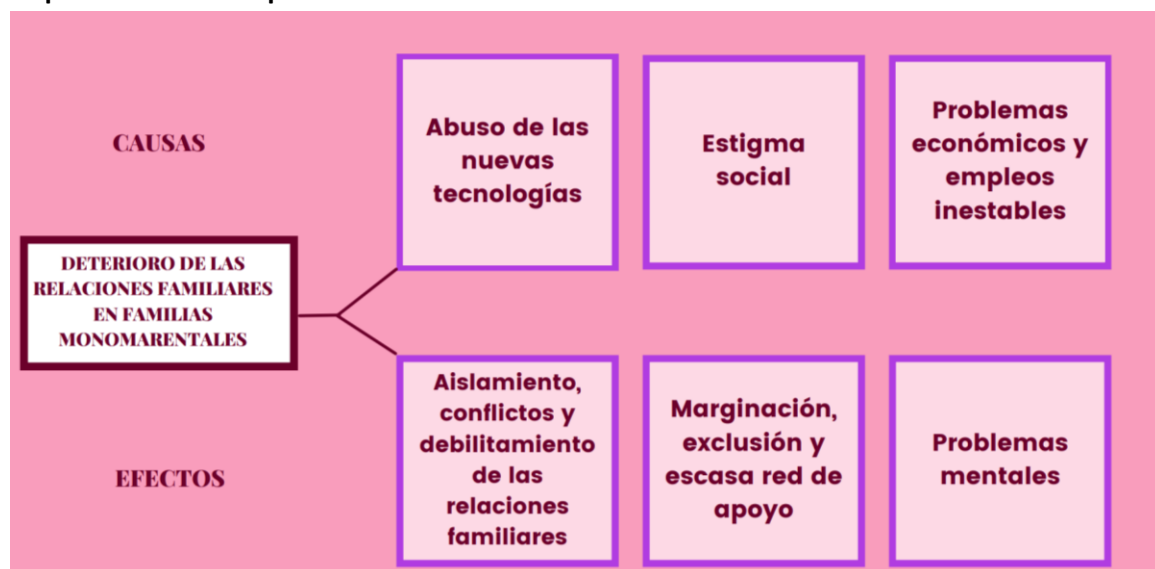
CAUSAS

Abuso de las nuevas tecnologías

Estigma social

Problemas económicos y empleos inestables

DETERIORO DE LAS RELACIONES FAMILIARES EN FAMILIAS MONOMARENTALES

EFECTOS

Aislamiento, conflictos y debilitamiento de las relaciones familiares

Marginación, exclusión y escasa red de apoyo

Problemas mentales